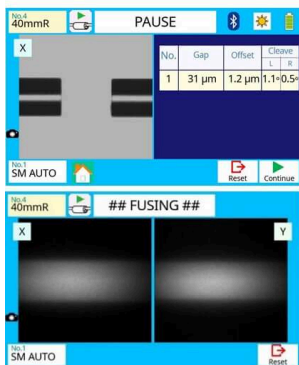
No.4
40mmR

PAUSE

X

| No. | Gap | Offset | Cleave L | Cleave R |
|---|---|---|---|---|
| 1 | 31 μm | 1.2 μm | 1.1° | 0.5° |

No.1
SM AUTO

Reset

Continue

No.4
40mmR

## FUSING ##

X

Y

No.1
SM AUTO

Reset